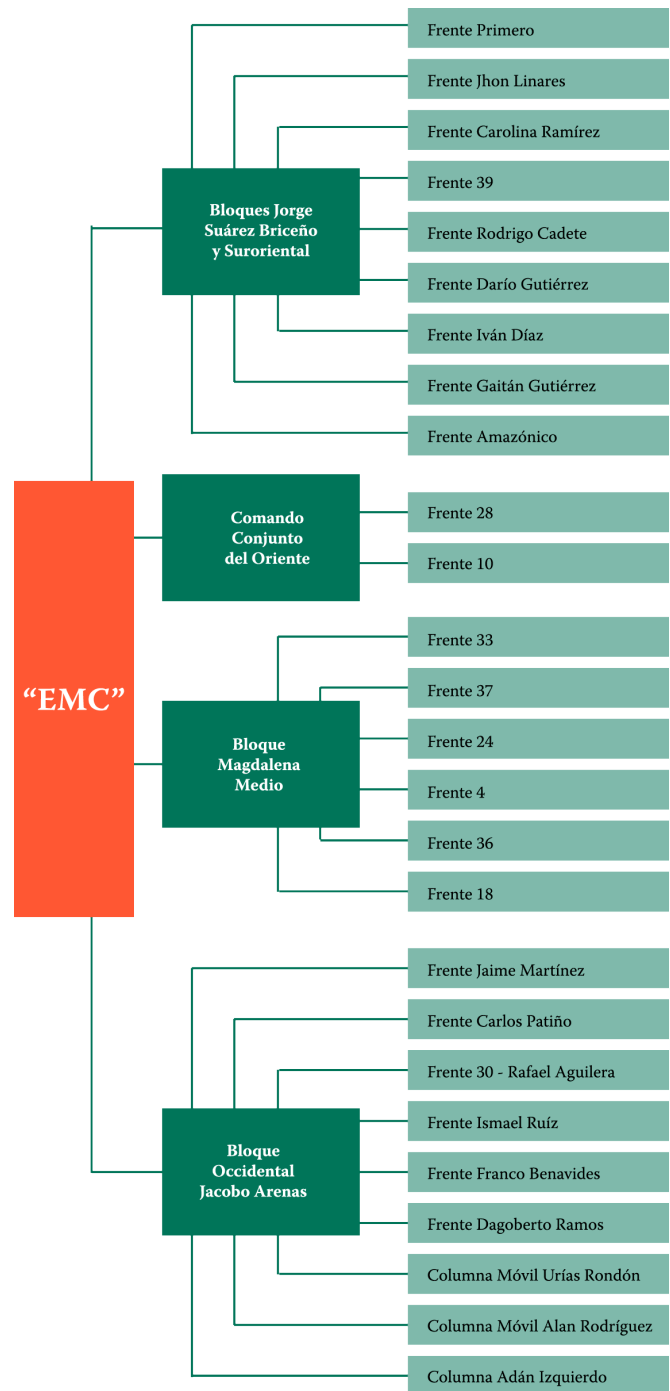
“EMC”

Bloques Jorge Suárez Briceño y Suroriental

Frente Primero
Frente Jhon Linares
Frente Carolina Ramírez
Frente 39
Frente Rodrigo Cadete
Frente Darío Gutiérrez
Frente Iván Díaz
Frente Gaitán Gutiérrez
Frente Amazónico

Comando Conjunto del Oriente

Frente 28
Frente 10

Bloque Magdalena Medio

Frente 33
Frente 37
Frente 24
Frente 4
Frente 36
Frente 18

Bloque Occidental Jacobo Arenas

Frente Jaime Martínez
Frente Carlos Patiño
Frente 30 - Rafael Aguilera
Frente Ismael Ruíz
Frente Franco Benavides
Frente Dagoberto Ramos
Columna Móvil Urías Rondón
Columna Móvil Alan Rodríguez
Columna Adán Izquierdo